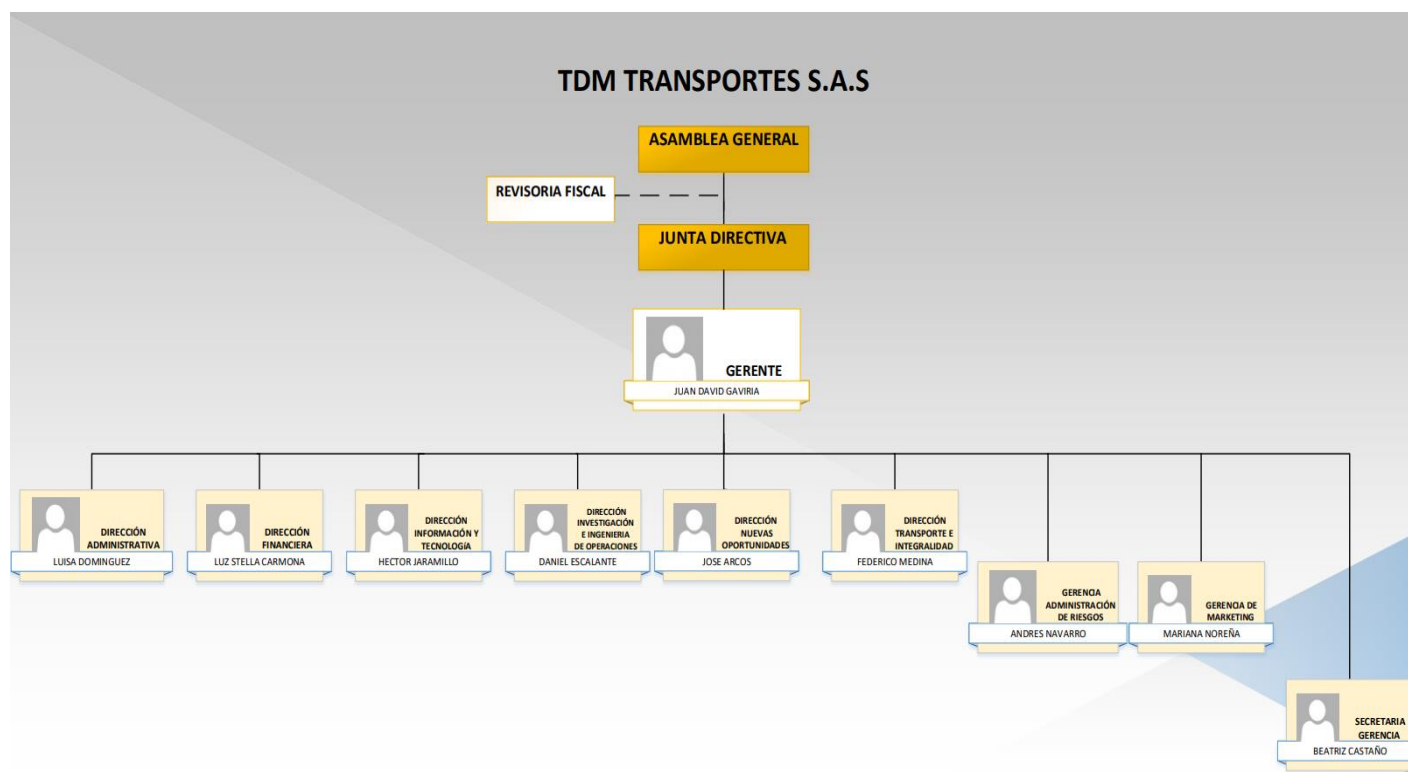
TDM TRANSPORTES S.A.S

ASAMBLEA GENERAL

REVISORIA FISCAL

JUNTA DIRECTIVA

GERENTE
JUAN DAVID GAVIRIA

DIRECCIÓN ADMINISTRATIVA
LUISA DOMINGUEZ

DIRECCIÓN FINANCIERA
LUZ STELLA CARMONA

DIRECCIÓN INFORMACIÓN Y TECNOLOGÍA
HECTOR JARAMILLO

DIRECCIÓN INVESTIGACIÓN E INGENIERIA DE OPERACIONES
DANIEL ESCALANTE

DIRECCIÓN NUEVAS OPORTUNIDADES
JOSE ARCOS

DIRECCIÓN TRANSPORTE E INTEGRALIDAD
FEDERICO MEDINA

GERENCIA ADMINISTRACIÓN DE RIESGOS
ANDRES NAVARRO

GERENCIA DE MARKETING
MARIANA NOREÑA

SECRETARIA GERENCIA
BEATRIZ CASTAÑO